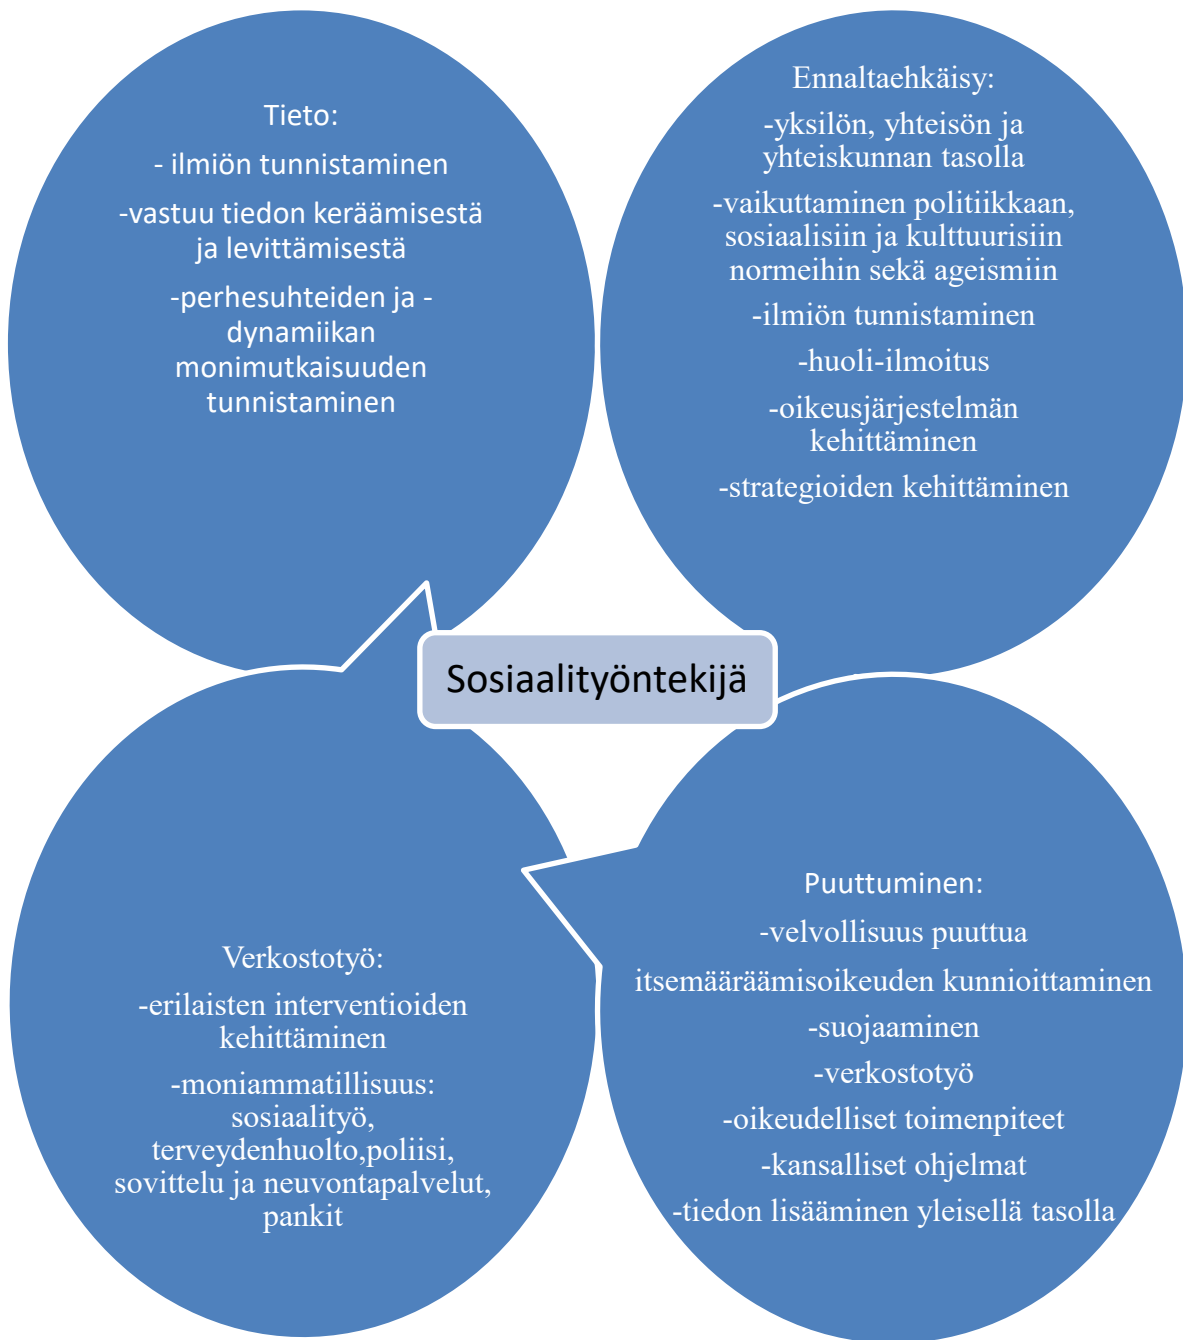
Tieto:

- ilmiön tunnistaminen

-vastuu tiedon keräämisestä ja levittämisestä

-perhesuhteiden ja -dynamiikan monimutkaisuuden tunnistaminen

Ennaltaehkäisy:

-yksilön, yhteisön ja yhteiskunnan tasolla

-vaikuttaminen politiikkaan, sosiaalisiin ja kulttuurisiin normeihin sekä ageismiin

-ilmiön tunnistaminen

-huoli-ilmoitus

-oikeusjärjestelmän kehittäminen

-strategioiden kehittäminen

Sosiaalityöntekijä

Verkostotyö:

-erilaisten interventioiden kehittäminen

-moniammatillisuus: sosiaalityö, terveydenhuolto,poliisi, sovittelu ja neuvontapalvelut, pankit

Puuttuminen:

-velvollisuus puuttua

itsemääräämisoikeuden kunnioittaminen

-suojaaminen

-verkostotyö

-oikeudelliset toimenpiteet

-kansalliset ohjelmat

-tiedon lisääminen yleisellä tasolla